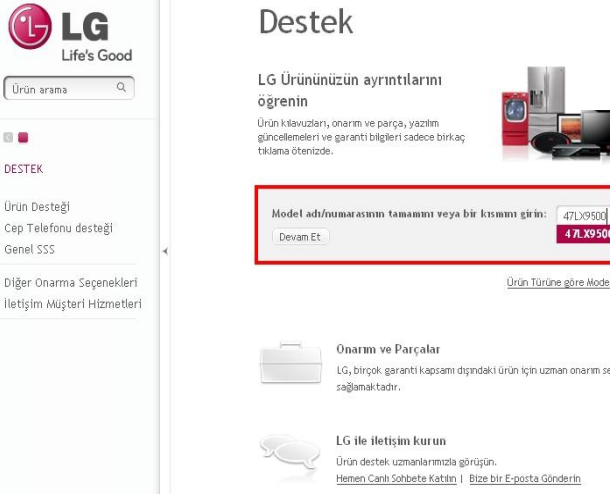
LG
Life's Good

Ürün arama

DESTEK

Ürün Desteği
Cep Telefonu desteği
Genel SSS

Diğer Onarma Seçenekleri
İletişim Müşteri Hizmetleri

Destek

LG Ürününüzün ayrıntılarını öğrenin

Ürün kılavuzları, onarım ve parça, yazılım güncellemeleri ve garanti bilgileri sadece birkaç tıklama ötenizde.

Model adı/numarasının tamamını veya bir kısmını girin:
47LX9500
47LX950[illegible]
Devam Et

Ürün Türüne göre Mode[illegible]

Onarım ve Parçalar
LG, birçok garanti kapsamı dışındaki ürün için uzman onarım se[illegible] sağlamaktadır.

LG ile iletişim kurun
Ürün destek uzmanlarımızla görüşün.
Hemen Canlı Sohbete Katılın | Bize bir E-posta Gönderin